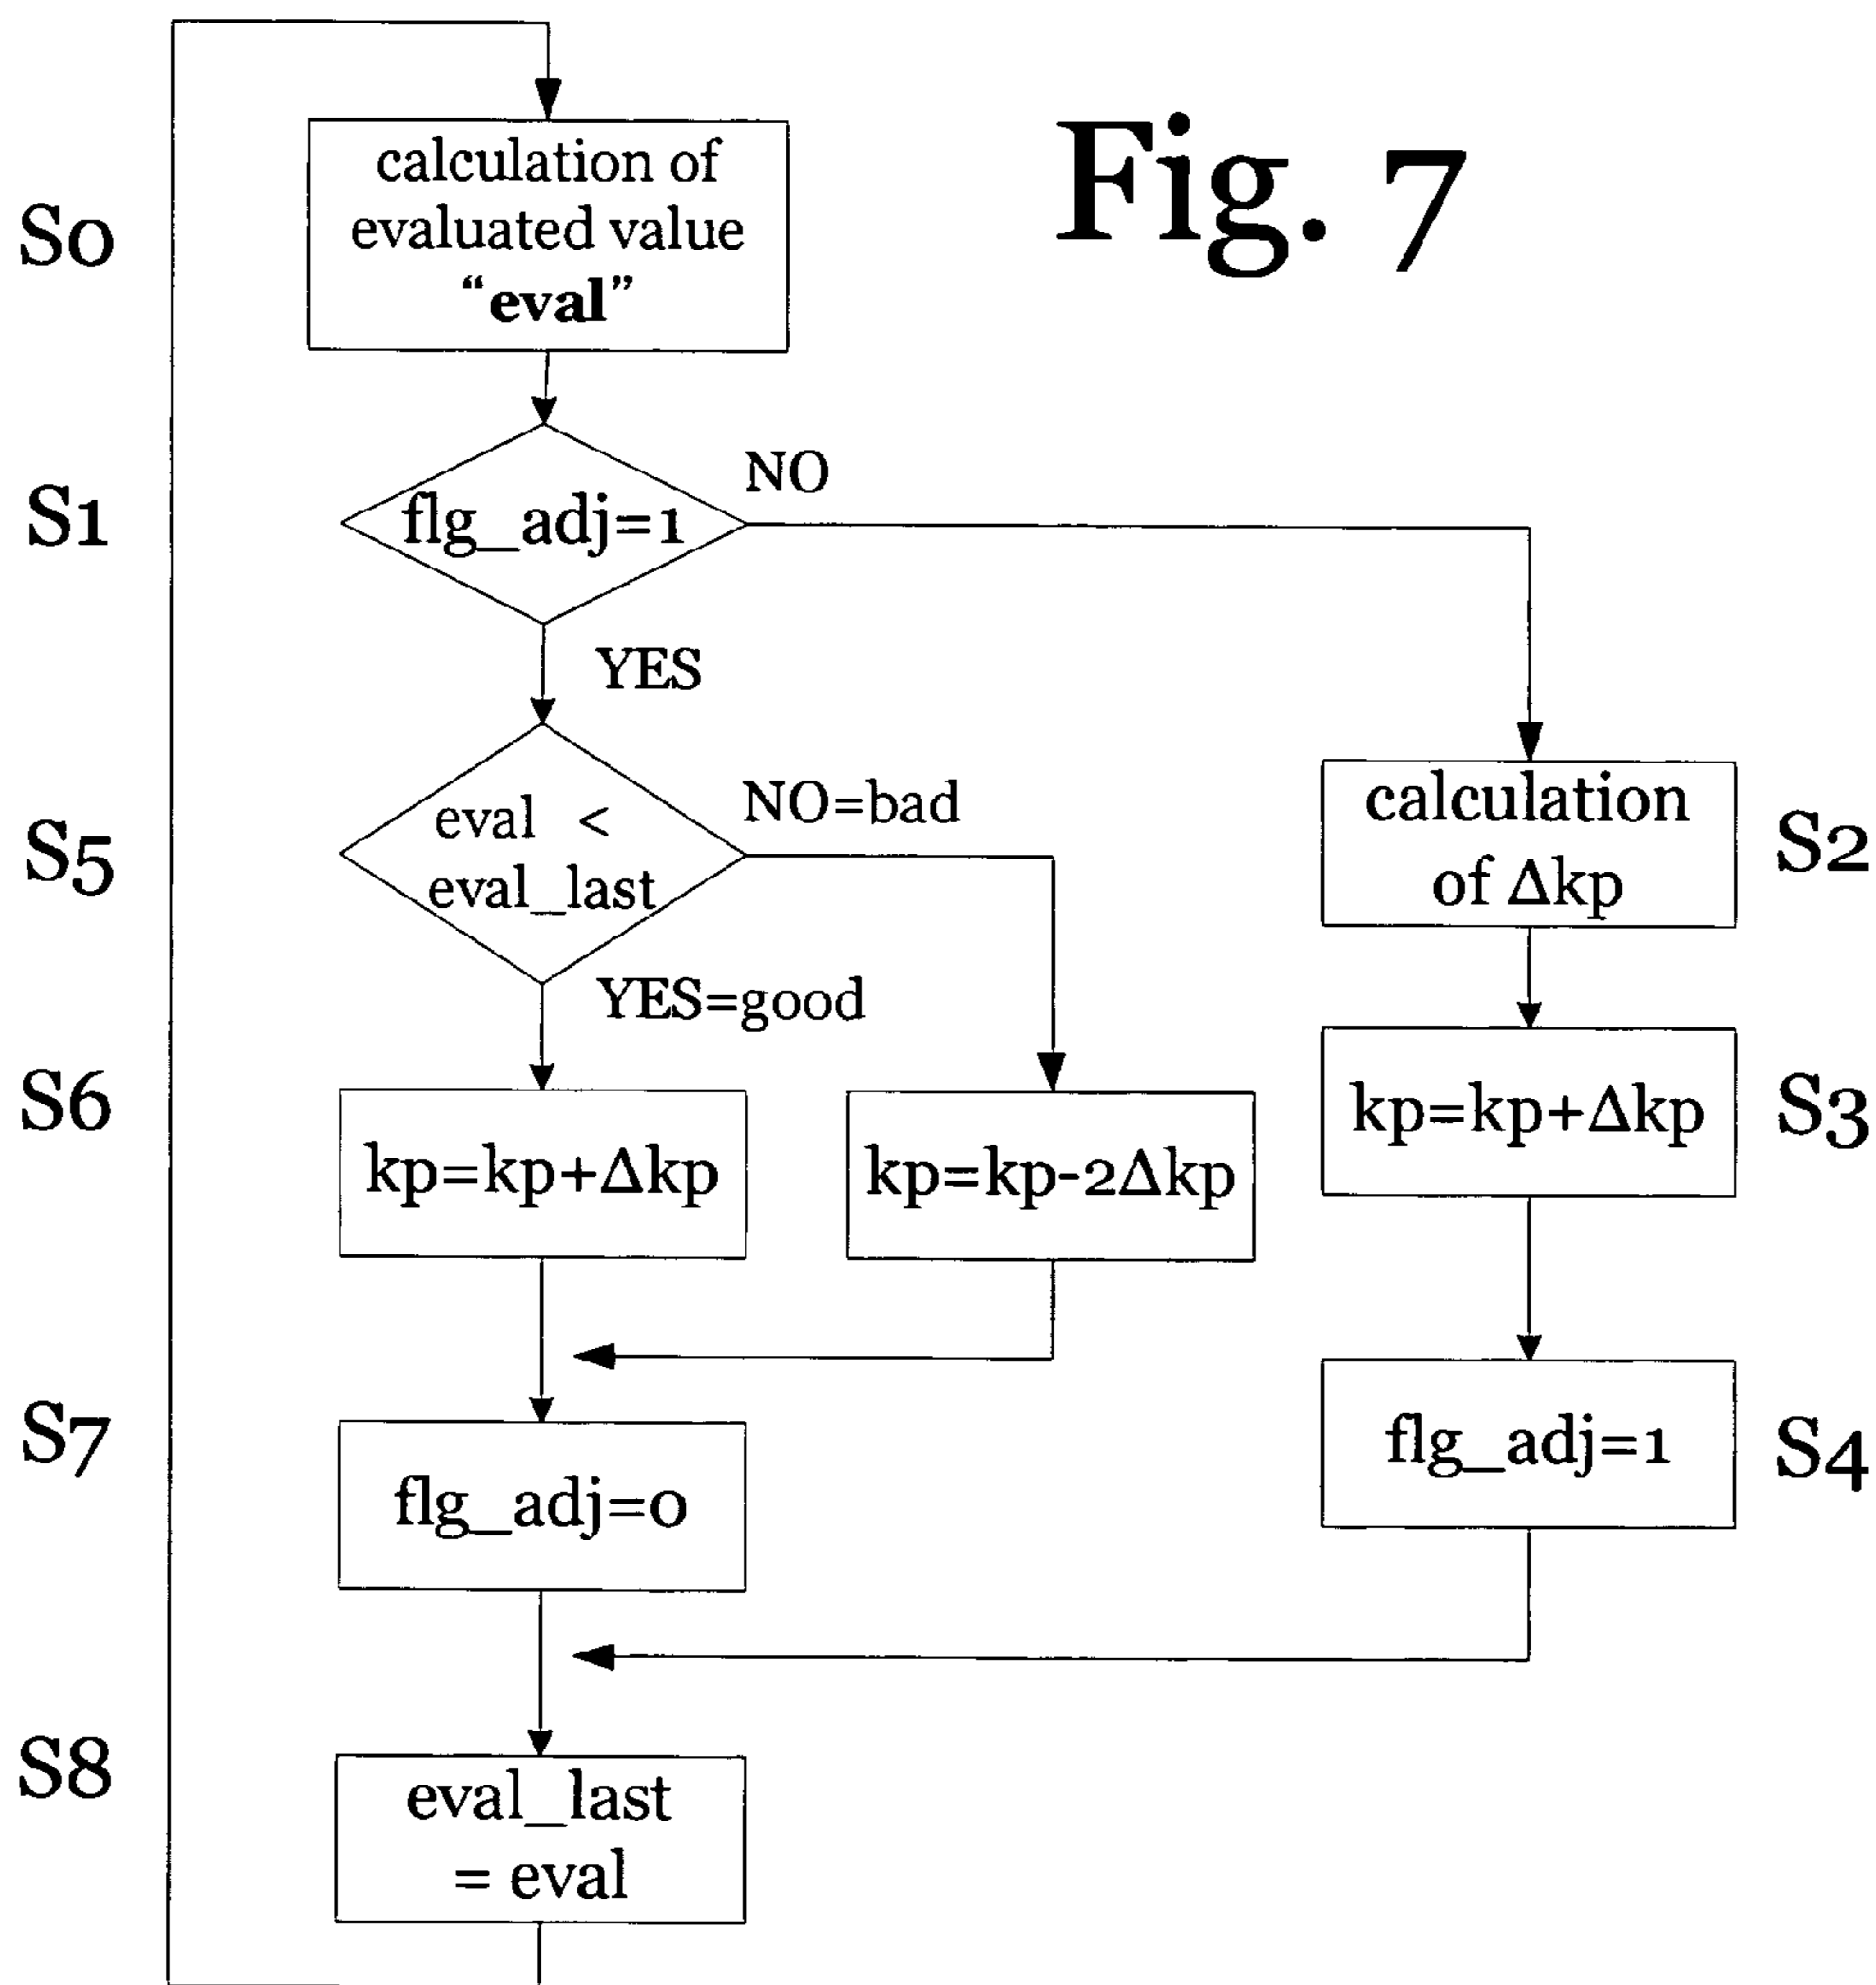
Fig. 7

S0
calculation of evaluated value "**eval**"

S1
flg_adj=1
NO
YES

S5
eval < eval_last
NO=bad
YES=good

S6
kp=kp+Δkp

kp=kp-2Δkp

S7
flg_adj=0

S8
eval_last = eval

calculation of Δkp
S2

kp=kp+Δkp
S3

flg_adj=1
S4